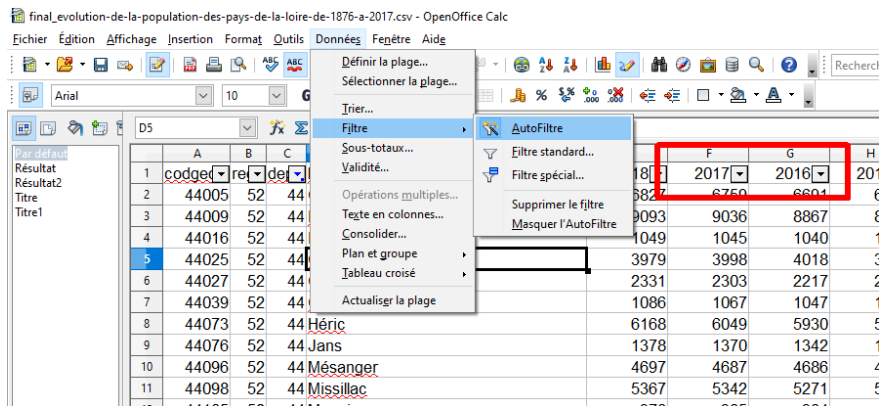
final_evolution-de-la-population-des-pays-de-la-loire-de-1876-a-2017.csv - OpenOffice Calc

Fichier Édition Affichage Insertion Format Outils Données Fenêtre Aide

Arial 10 G

D5

Par défaut
Résultat
Résultat2
Titre
Titre1

Définir la plage...
Sélectionner la plage...
Trier...
Filtre
Sous-totaux...
Validité...
Opérations multiples...
Texte en colonnes...
Consolider...
Plan et groupe
Tableau croisé
Actualiser la plage

AutoFiltre
Filtre standard...
Filtre spécial...
Supprimer le filtre
Masquer l'AutoFiltre

Recherch

| | A | B | C | D | E | F | G | H |
|---|---|---|---|---|---|---|---|---|
| 1 | codge | re | de | | 18 | 2017 | 2016 | 201 |
| 2 | 44005 | 52 | 44 | | 6827 | 6759 | 6691 | 6 |
| 3 | 44009 | 52 | 44 | | 9093 | 9036 | 8867 | 8 |
| 4 | 44016 | 52 | 44 | | 1049 | 1045 | 1040 | 1 |
| 5 | 44025 | 52 | 44 | | 3979 | 3998 | 4018 | 3 |
| 6 | 44027 | 52 | 44 | | 2331 | 2303 | 2217 | 2 |
| 7 | 44039 | 52 | 44 | | 1086 | 1067 | 1047 | 1 |
| 8 | 44073 | 52 | 44 | Héric | 6168 | 6049 | 5930 | 5 |
| 9 | 44076 | 52 | 44 | Jans | 1378 | 1370 | 1342 | 1 |
| 10 | 44096 | 52 | 44 | Mésanger | 4697 | 4687 | 4686 | 4 |
| 11 | 44098 | 52 | 44 | Missillac | 5367 | 5342 | 5271 | 5 |